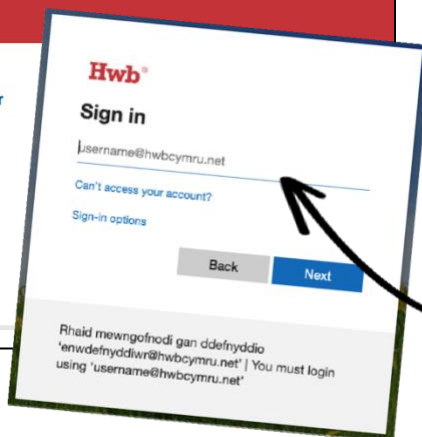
Hwb®

Sign in

username@hwbcymru.net

Can't access your account?

Sign-in options

Back

Next

Rhaid mewngofnodi gan ddefnyddio 'enwdefnyddiwr@hwbcymru.net' | You must login using 'username@hwbcymru.net'